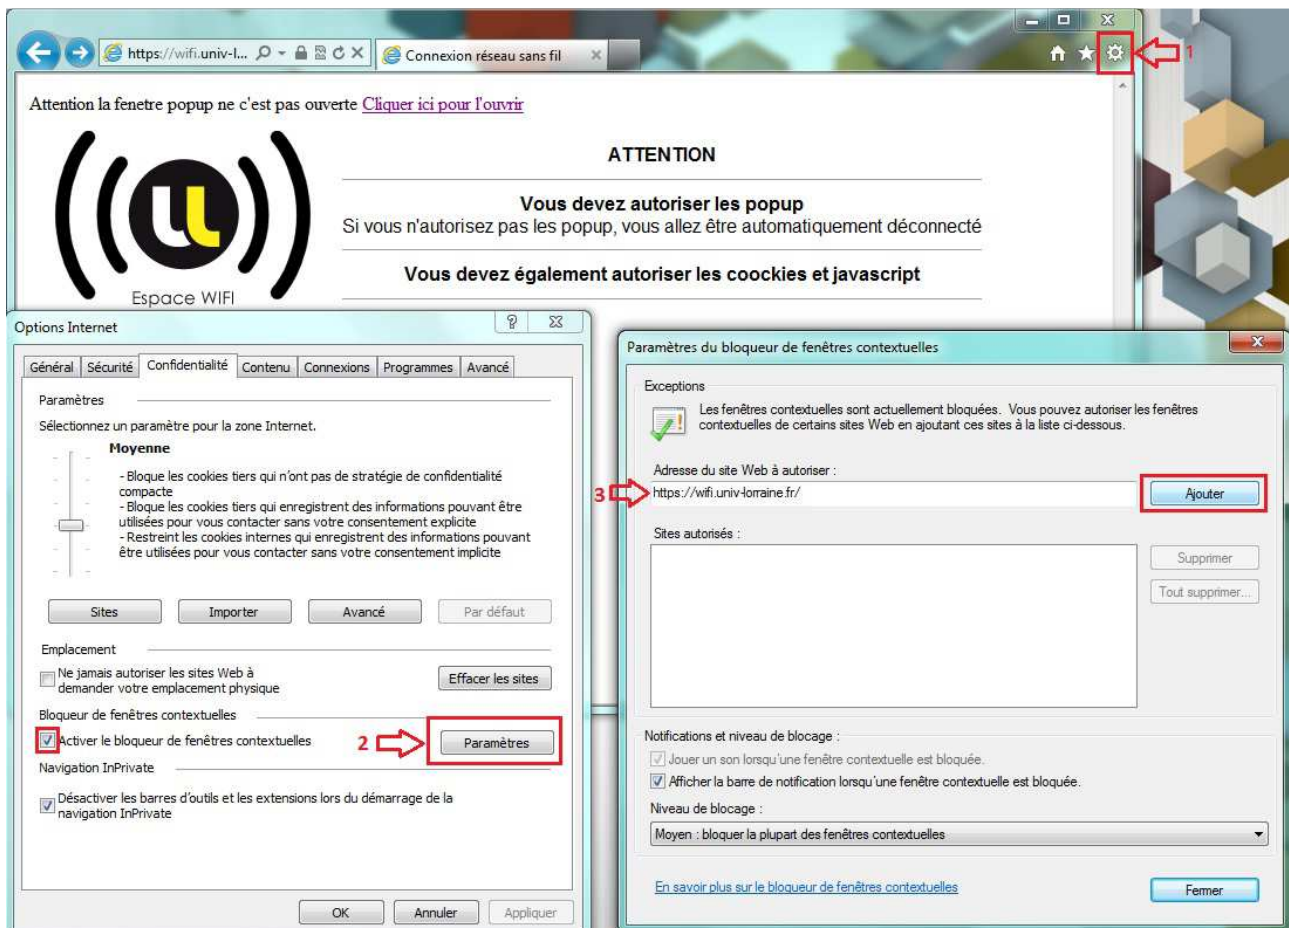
https://wifi.univ-l...

Connexion réseau sans fil

1

Attention la fenetre popup ne c'est pas ouverte Cliquer ici pour l'ouvrir

ATTENTION

Vous devez autoriser les popup
Si vous n'autorisez pas les popup, vous allez être automatiquement déconnecté

Vous devez également autoriser les coockies et javascript

Espace WIFI

Options Internet

Général | Sécurité | Confidentialité | Contenu | Connexions | Programmes | Avancé

Paramètres

Sélectionnez un paramètre pour la zone Internet.

Moyenne

- Bloque les cookies tiers qui n'ont pas de stratégie de confidentialité compacte
- Bloque les cookies tiers qui enregistrent des informations pouvant être utilisées pour vous contacter sans votre consentement explicite
- Restreint les cookies internes qui enregistrent des informations pouvant être utilisées pour vous contacter sans votre consentement implicite

Sites | Importer | Avancé | Par défaut

Emplacement

Ne jamais autoriser les sites Web à demander votre emplacement physique

Effacer les sites

Bloqueur de fenêtres contextuelles

Activer le bloqueur de fenêtres contextuelles

2

Paramètres

Navigation InPrivate

Désactiver les barres d'outils et les extensions lors du démarrage de la navigation InPrivate

OK | Annuler | Appliquer

Paramètres du bloqueur de fenêtres contextuelles

Exceptions

Les fenêtres contextuelles sont actuellement bloquées. Vous pouvez autoriser les fenêtres contextuelles de certains sites Web en ajoutant ces sites à la liste ci-dessous.

Adresse du site Web à autoriser :

3

https://wifi.univ-lorraine.fr/

Ajouter

Sites autorisés :

Supprimer

Tout supprimer...

Notifications et niveau de blocage :

Jouer un son lorsqu'une fenêtre contextuelle est bloquée.

Afficher la barre de notification lorsqu'une fenêtre contextuelle est bloquée.

Niveau de blocage :

Moyen : bloquer la plupart des fenêtres contextuelles

En savoir plus sur le bloqueur de fenêtres contextuelles

Fermer